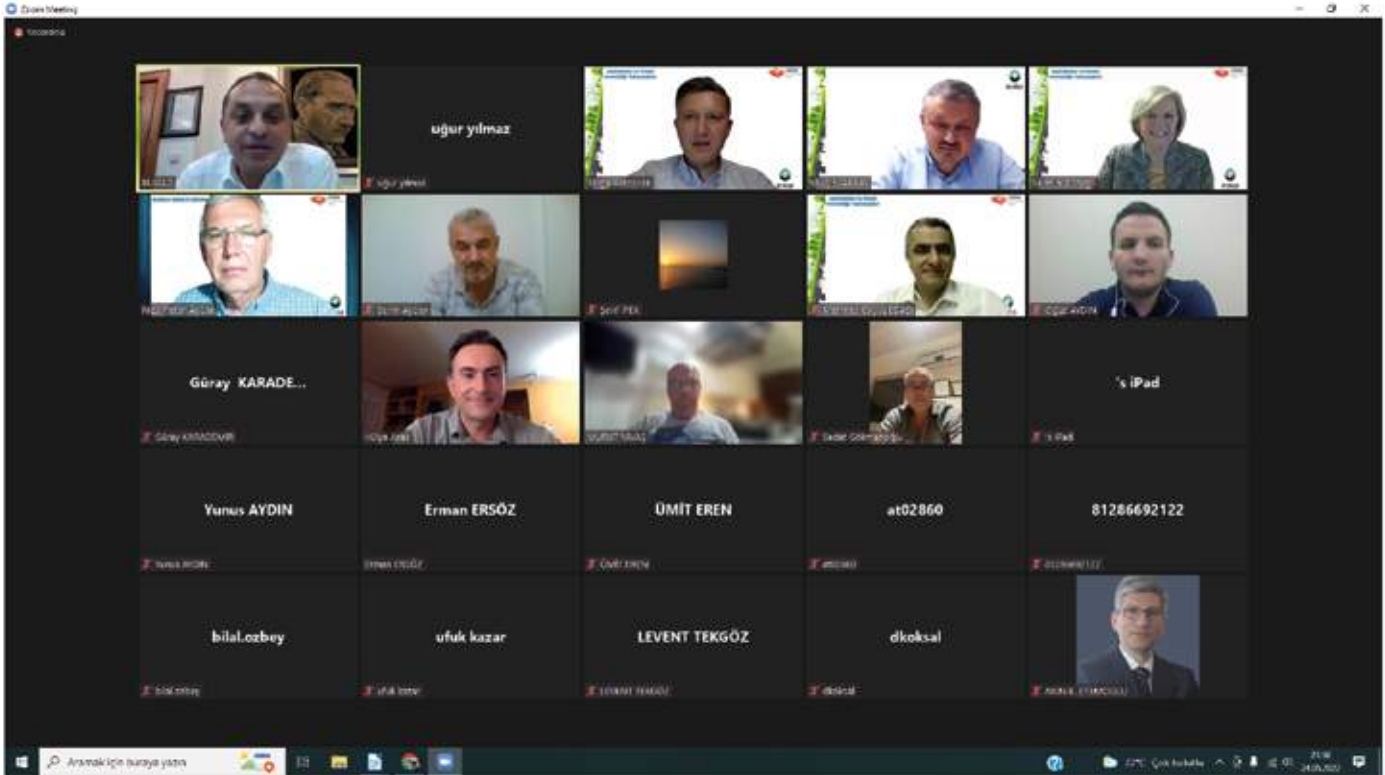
Zoom Meeting

Recording

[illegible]

uğur yılmaz

uğur yılmaz

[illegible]

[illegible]

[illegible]

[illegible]

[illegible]

Şerif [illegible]

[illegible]

Uğur AYDIN

Güray KARADE...

Güray KARADEMİR

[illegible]

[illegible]

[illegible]

's iPad

's iPad

Yunus AYDIN

Yunus AYDIN

Erman ERSÖZ

Erman ERSÖZ

ÜMİT EREN

ÜMİT EREN

at02860

at02860

81286692122

81286692122

bilal.ozbey

bilal.ozbey

ufuk kazar

ufuk kazar

LEVENT TEKGÖZ

LEVENT TEKGÖZ

dkoksal

dkoksal

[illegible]

Aramak için buraya yazın

27°C Çok bulutlu

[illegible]